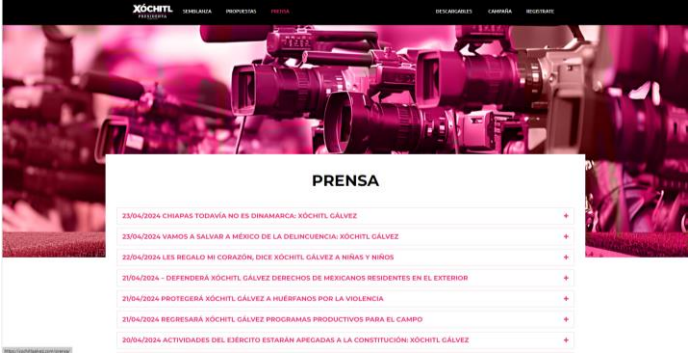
XÓCHITL PRESIDENTA SEMBLANZA PROPUESTAS PRENSA DESCARGABLES CAMPAÑA REGÍSTRATE

PRENSA

23/04/2024 CHIAPAS TODAVÍA NO ES DINAMARCA: XÓCHITL GÁLVEZ +

23/04/2024 VAMOS A SALVAR A MÉXICO DE LA DELINCUENCIA: XÓCHITL GÁLVEZ +

22/04/2024 LES REGALO MI CORAZÓN, DICE XÓCHITL GÁLVEZ A NIÑAS Y NIÑOS +

21/04/2024 – DEFENDERÁ XÓCHITL GÁLVEZ DERECHOS DE MEXICANOS RESIDENTES EN EL EXTERIOR +

21/04/2024 PROTEGERÁ XÓCHITL GÁLVEZ A HUÉRFANOS POR LA VIOLENCIA +

21/04/2024 REGRESARÁ XÓCHITL GÁLVEZ PROGRAMAS PRODUCTIVOS PARA EL CAMPO +

20/04/2024 ACTIVIDADES DEL EJÉRCITO ESTARÁN APEGADAS A LA CONSTITUCIÓN: XÓCHITL GÁLVEZ +

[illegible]